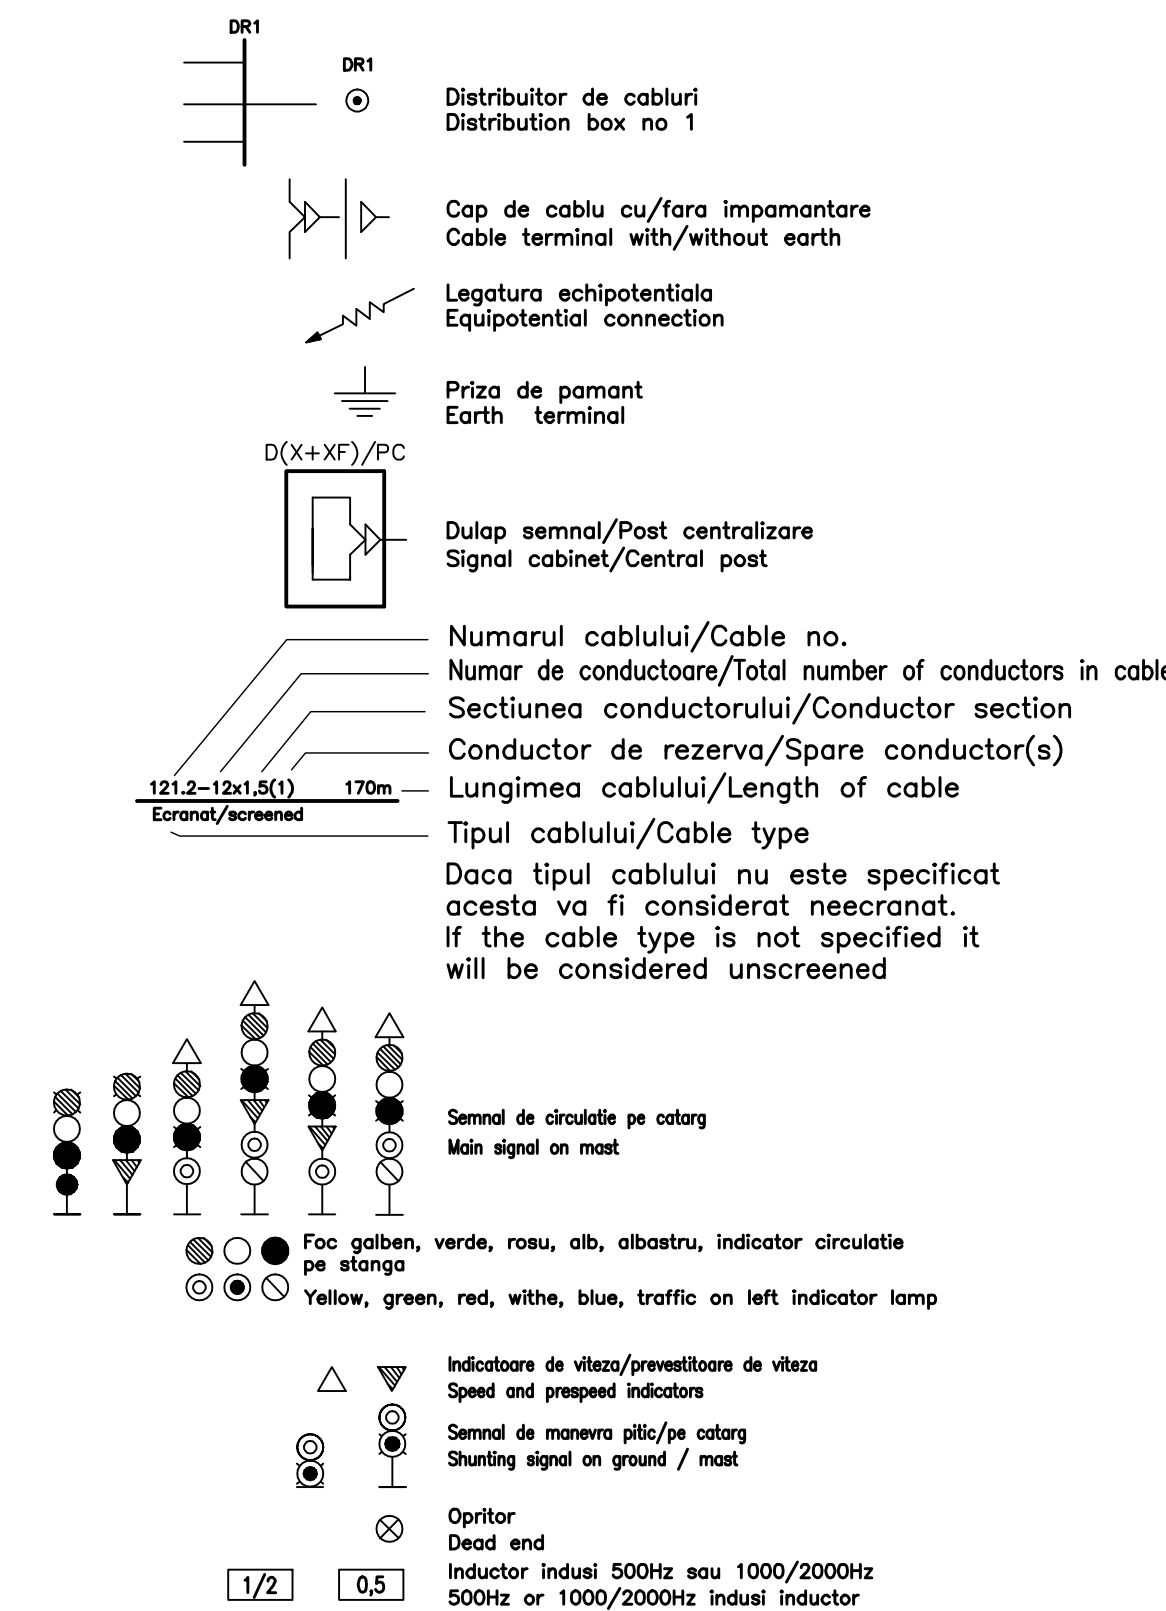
DR1

DR1

Distribuitor de cabluri
Distribution box no 1

Cap de cablu cu/fara impamantare
Cable terminal with/without earth

Legatura echipotentiala
Equipotential connection

Priza de pamant
Earth terminal

D(X+XF)/PC

Dulap semnal/Post centralizare
Signal cabinet/Central post

Numarul cablului/Cable no.
Numar de conductoare/Total number of conductors in cable
Sectiunea conductorului/Conductor section
Conductor de rezerva/Spare conductor(s)
121.2–12x1,5(1) 170m Lungimea cablului/Length of cable
Ecranat/screened
Tipul cablului/Cable type
Daca tipul cablului nu este specificat acesta va fi considerat neecranat.
If the cable type is not specified it will be considered unscreened

Semnal de circulatie pe catarg
Main signal on mast

Foc galben, verde, rosu, alb, albastru, indicator circulatie pe stanga
Yellow, green, red, withe, blue, traffic on left indicator lamp

Indicatoare de viteza/prevestitoare de viteza
Speed and prespeed indicators

Semnal de manevra pitic/pe catarg
Shunting signal on ground / mast

Opritor
Dead end

1/2 0,5
Inductor indusi 500Hz sau 1000/2000Hz
500Hz or 1000/2000Hz indusi inductor